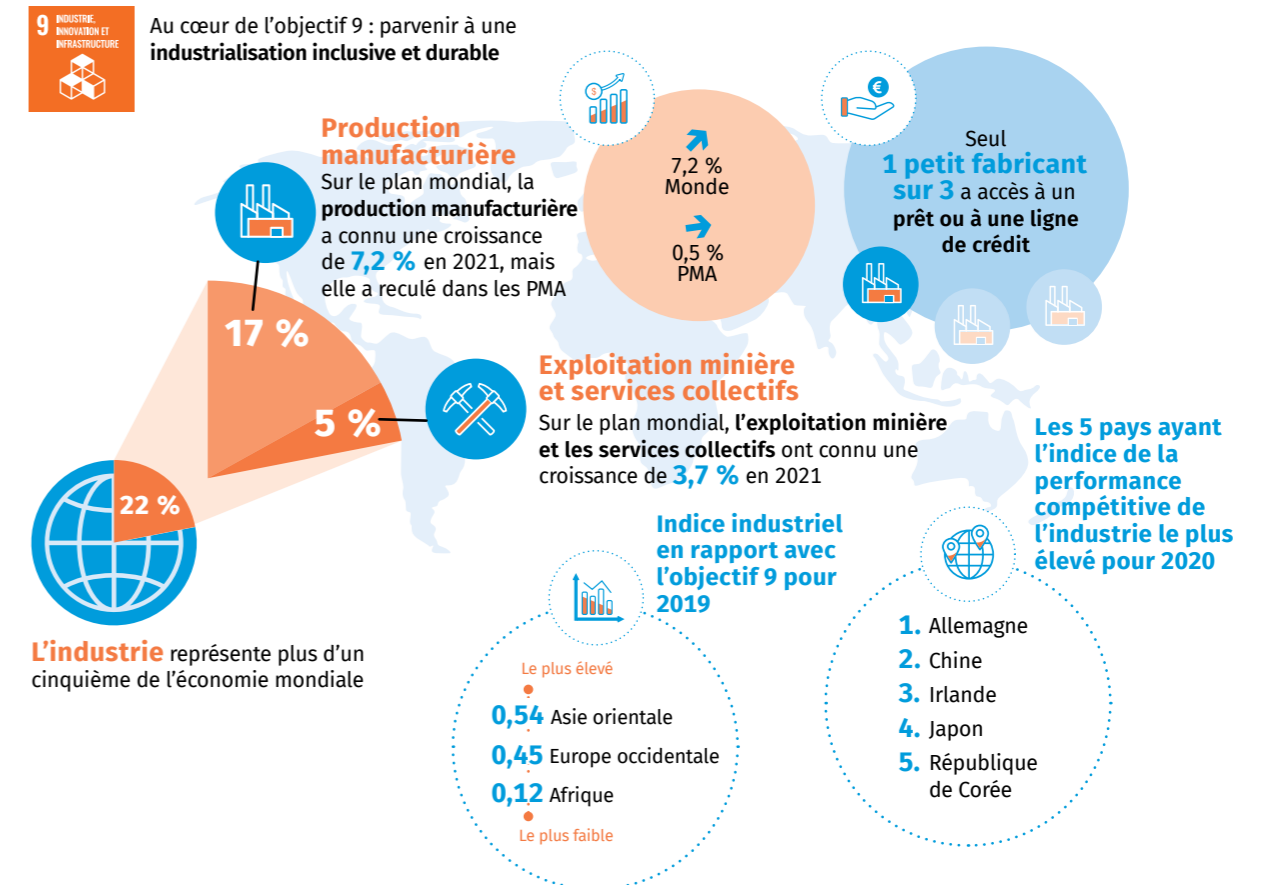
9 INDUSTRIE, INNOVATION ET INFRASTRUCTURE

Au cœur de l'objectif 9 : parvenir à une **industrialisation inclusive et durable**

Production manufacturière
Sur le plan mondial, la **production manufacturière** a connu une croissance de **7,2 %** en 2021, mais elle a reculé dans les PMA

7,2 %
Monde

0,5 %
PMA

Seul **1 petit fabricant sur 3** a accès à un **prêt ou à une ligne de crédit**

17 %

5 %

22 %

Exploitation minière et services collectifs
Sur le plan mondial, **l'exploitation minière et les services collectifs** ont connu une croissance de **3,7 %** en 2021

Les 5 pays ayant l'indice de la performance compétitive de l'industrie le plus élevé pour 2020

Indice industriel en rapport avec l'objectif 9 pour 2019

**L'industrie** représente plus d'un cinquième de l'économie mondiale

Le plus élevé
0,54 Asie orientale
0,45 Europe occidentale
0,12 Afrique
Le plus faible

1. Allemagne
2. Chine
3. Irlande
4. Japon
5. République de Corée